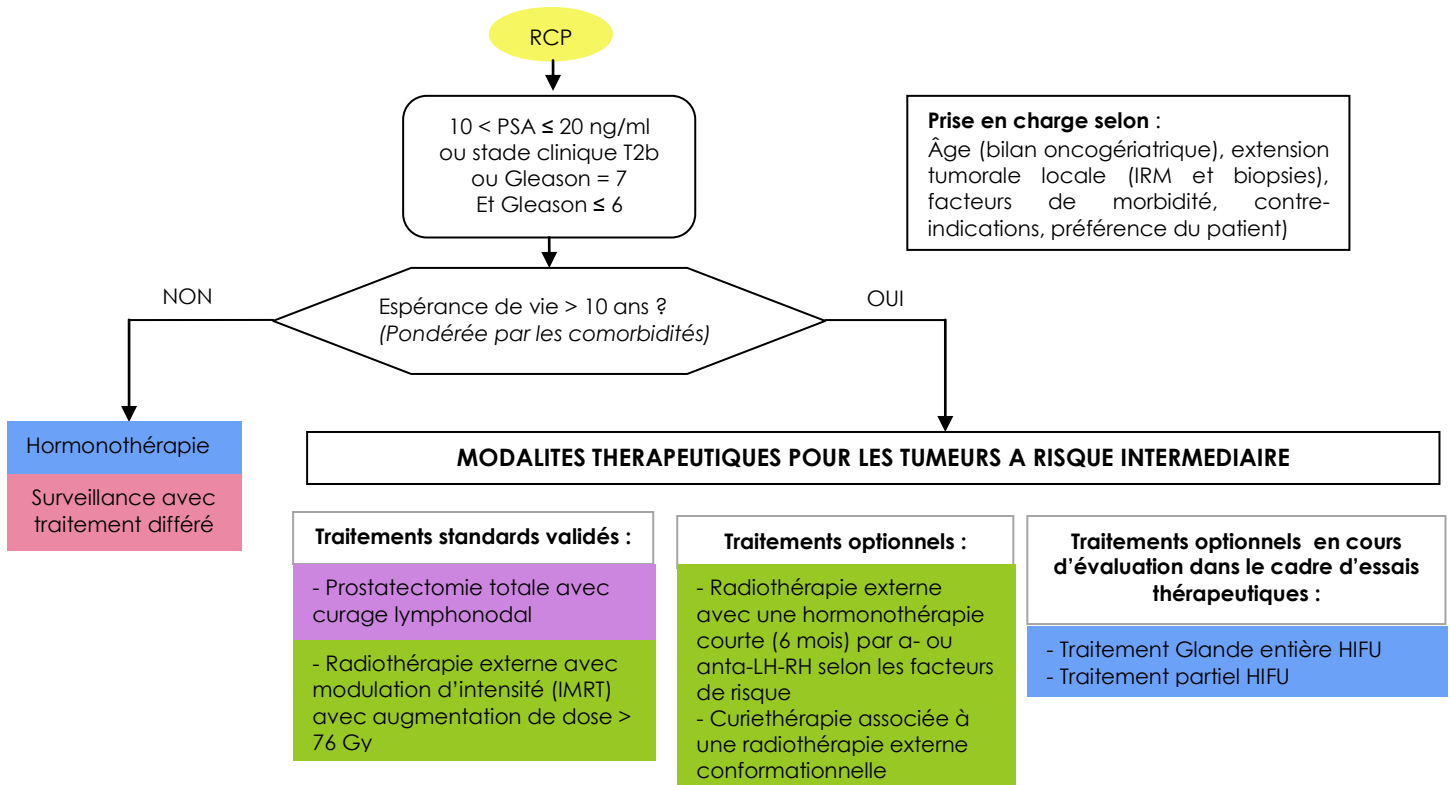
RCP

10 < PSA ≤ 20 ng/ml
ou stade clinique T2b
ou Gleason = 7
Et Gleason ≤ 6

**Prise en charge selon** :
Âge (bilan oncogériatrique), extension tumorale locale (IRM et biopsies), facteurs de morbidité, contre-indications, préférence du patient)

NON

Espérance de vie > 10 ans ?
*(Pondérée par les comorbidités)*

OUI

Hormonothérapie

Surveillance avec traitement différé

**MODALITES THERAPEUTIQUES POUR LES TUMEURS A RISQUE INTERMEDIAIRE**

**Traitements standards validés :**

- Prostatectomie totale avec curage lymphonodal

- Radiothérapie externe avec modulation d'intensité (IMRT) avec augmentation de dose > 76 Gy

**Traitements optionnels :**

- Radiothérapie externe avec une hormonothérapie courte (6 mois) par a- ou anta-LH-RH selon les facteurs de risque
- Curiethérapie associée à une radiothérapie externe conformationnelle

**Traitements optionnels en cours d'évaluation dans le cadre d'essais thérapeutiques :**

- Traitement Glande entière HIFU
- Traitement partiel HIFU